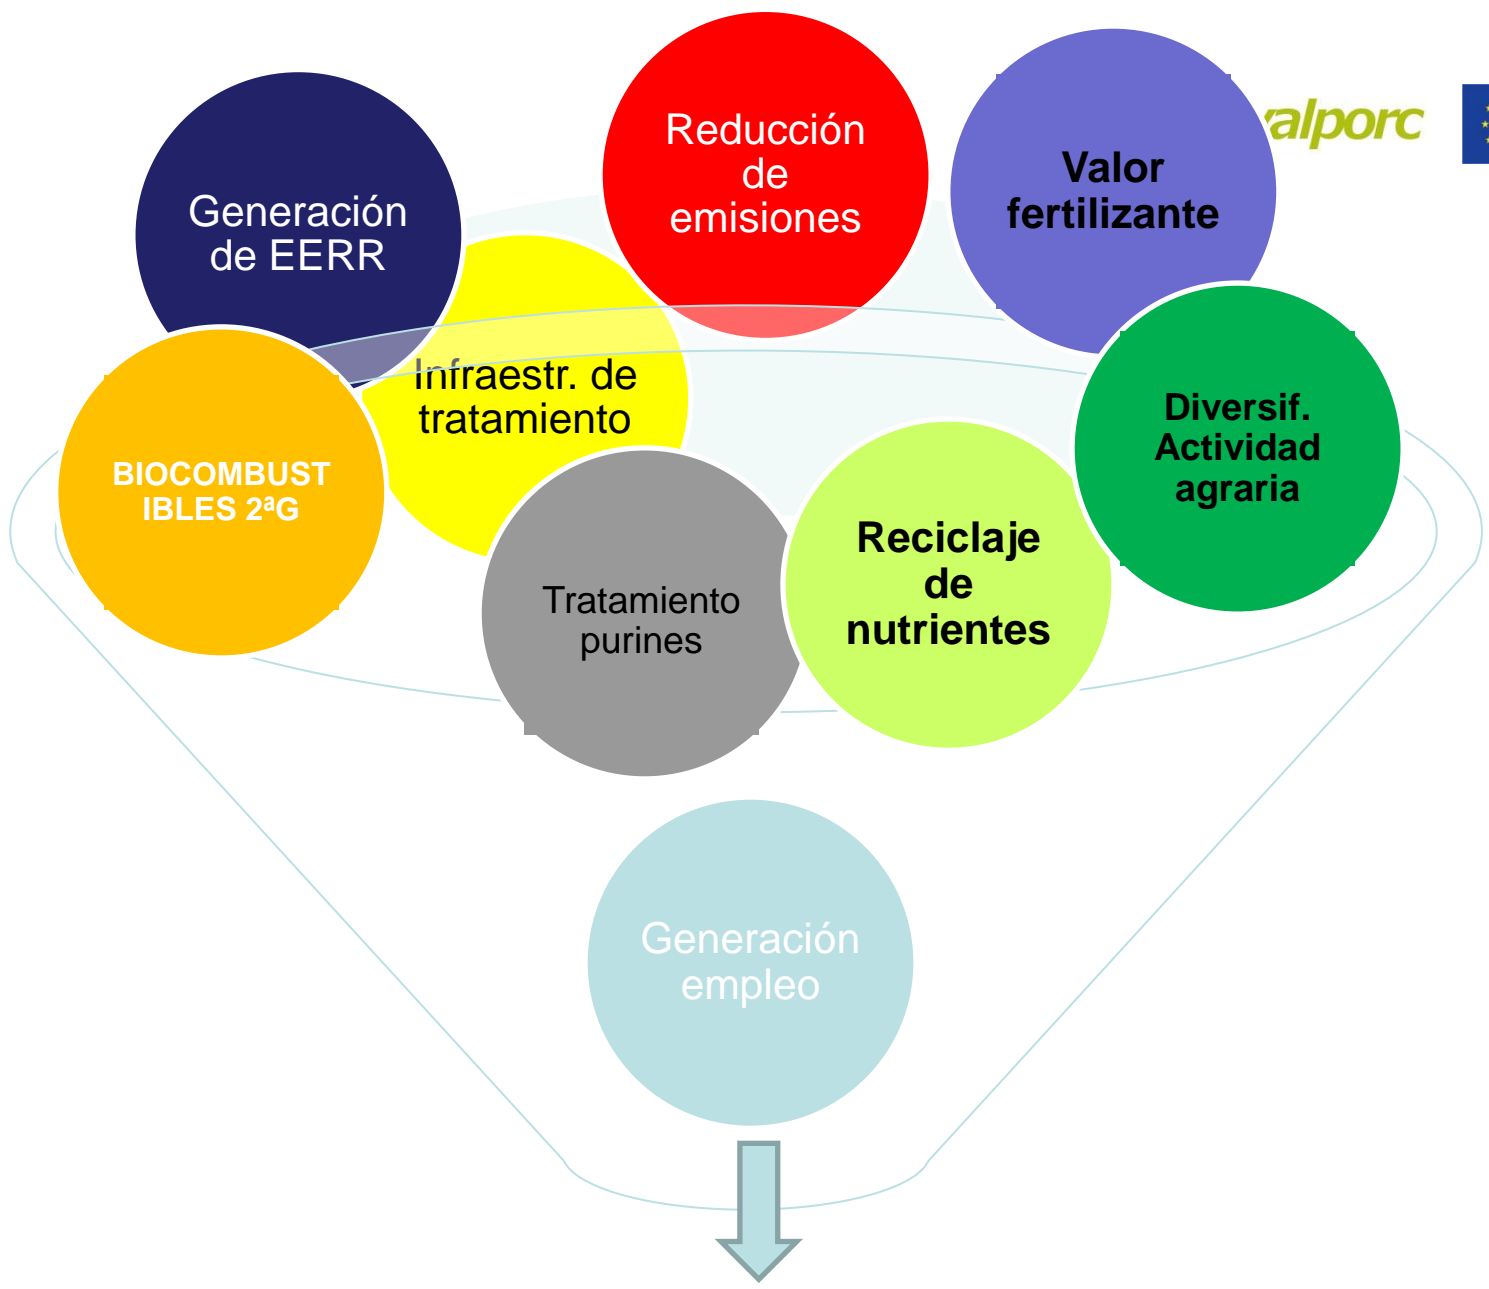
Generación de EERR

Reducción de emisiones

Valor fertilizante

valporc

Infraestr. de tratamiento

BIOCOMBUSTIBLES 2ªG

Diversif. Actividad agraria

Tratamiento purines

Reciclaje de nutrientes

Generación empleo